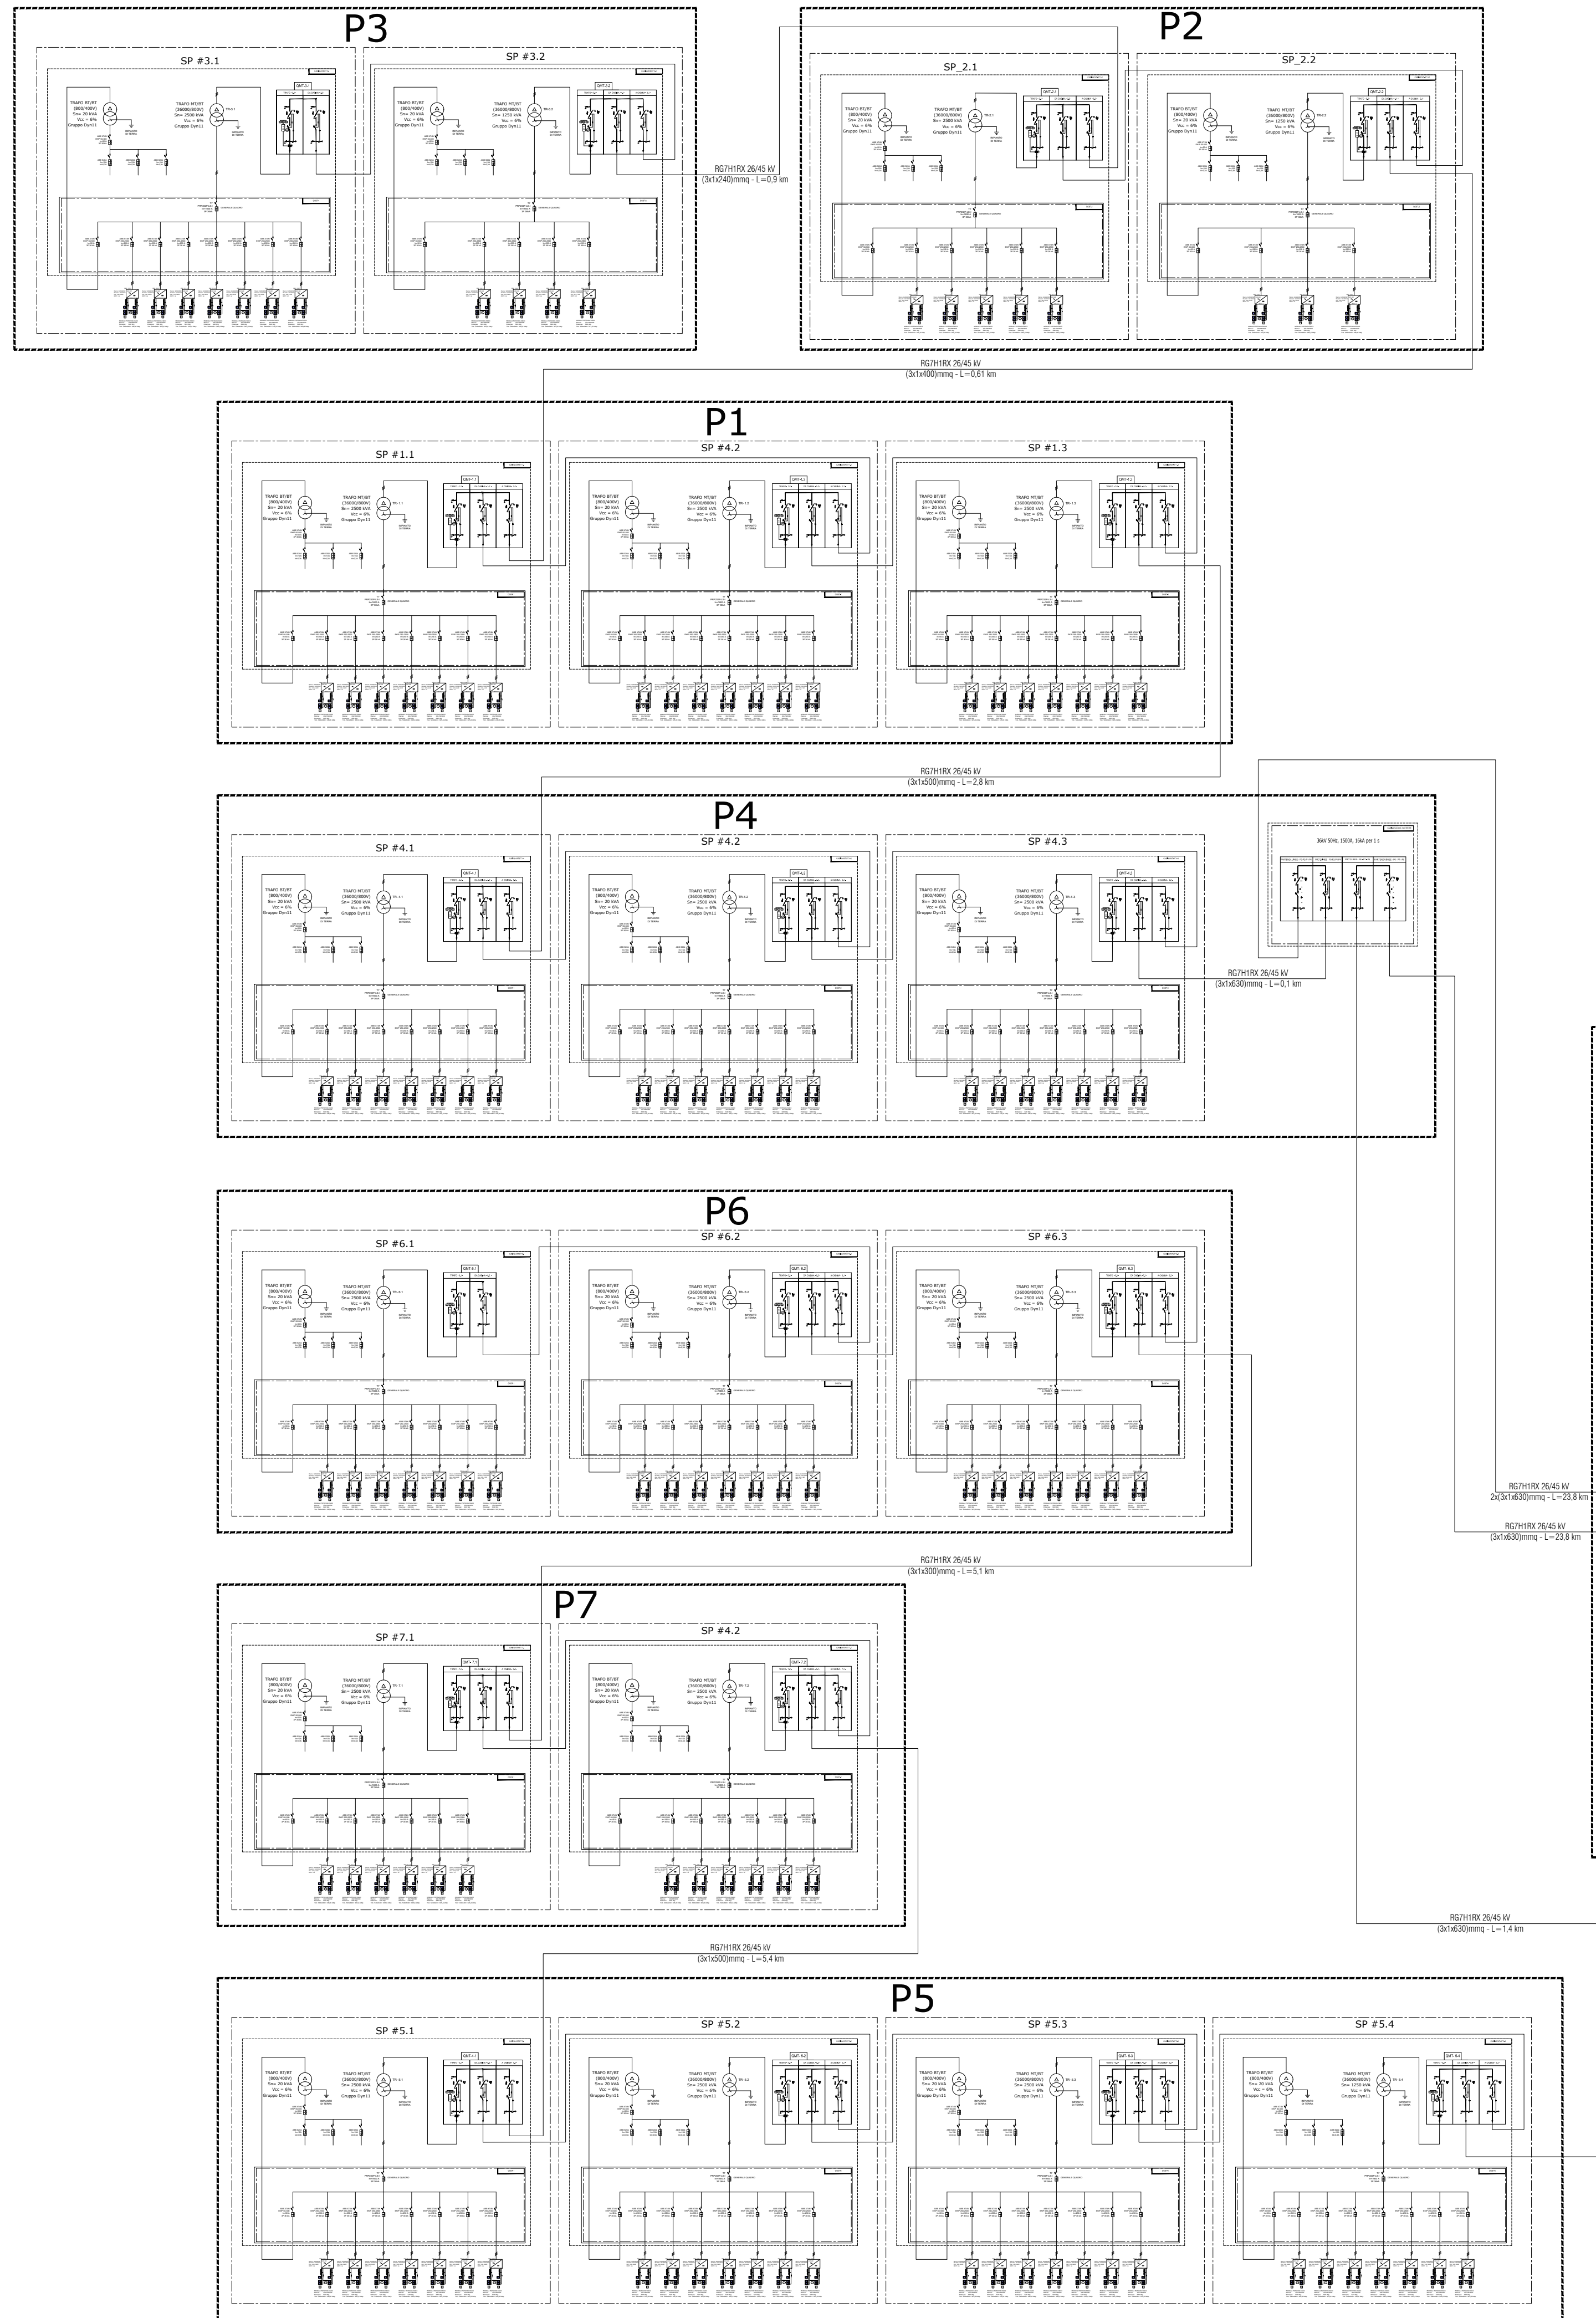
P3

SP #3.1

TRAFO BT/BT (800/400V) Sn= 20 kVA Vcc = 6% Gruppo Dyn11

TRAFO MT/BT (36000/800V) Sn= 2500 kVA Vcc = 6% Gruppo Dyn11

SP #3.2

TRAFO BT/BT (800/400V) Sn= 20 kVA Vcc = 6% Gruppo Dyn11

TRAFO MT/BT (36000/800V) Sn= 1250 kVA Vcc = 6% Gruppo Dyn11

RG7H1RX 26/45 kV
(3x1x240)mmq - L=0,9 km

P2

SP_2.1

TRAFO BT/BT (800/400V) Sn= 20 kVA Vcc = 6% Gruppo Dyn11

TRAFO MT/BT (36000/800V) Sn= 2500 kVA Vcc = 6% Gruppo Dyn11

SP_2.2

TRAFO BT/BT (800/400V) Sn= 20 kVA Vcc = 6% Gruppo Dyn11

TRAFO MT/BT (36000/800V) Sn= 1250 kVA Vcc = 6% Gruppo Dyn11

RG7H1RX 26/45 kV
(3x1x400)mmq - L=0,61 km

P1

SP #1.1

SP #4.2

SP #1.3

RG7H1RX 26/45 kV
(3x1x500)mmq - L=2,8 km

P4

SP #4.1

SP #4.2

SP #4.3

36kV 50Hz, 1500A, 16kA per 1 s

RG7H1RX 26/45 kV
(3x1x630)mmq - L=0,1 km

P6

SP #6.1

SP #6.2

SP #6.3

RG7H1RX 26/45 kV
2x(3x1x630)mmq - L=23,8 km

RG7H1RX 26/45 kV
(3x1x630)mmq - L=23,8 km

RG7H1RX 26/45 kV
(3x1x300)mmq - L=5,1 km

P7

SP #7.1

SP #4.2

RG7H1RX 26/45 kV
(3x1x630)mmq - L=1,4 km

RG7H1RX 26/45 kV
(3x1x500)mmq - L=5,4 km

P5

SP #5.1

SP #5.2

SP #5.3

SP #5.4